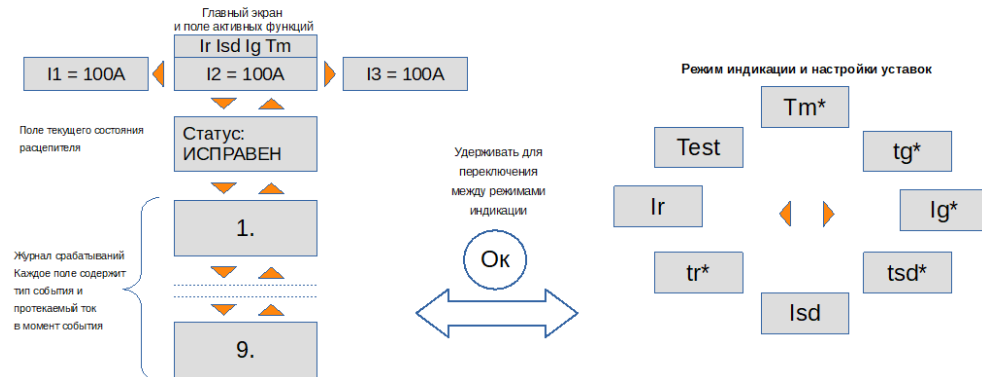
Главный экран и поле активных функций

Ir Isd Ig Tm

I1 = 100A

I2 = 100A

I3 = 100A

Поле текущего состояния расцепителя

Статус: ИСПРАВЕН

1.

Журнал срабатываний
Каждое поле содержит тип события и протекаемый ток в момент события

9.

Удерживать для переключения между режимами индикации

Ок

Режим индикации и настройки уставок

Tm*

Test

tg*

Ir

Ig*

tr*

tsd*

Isd